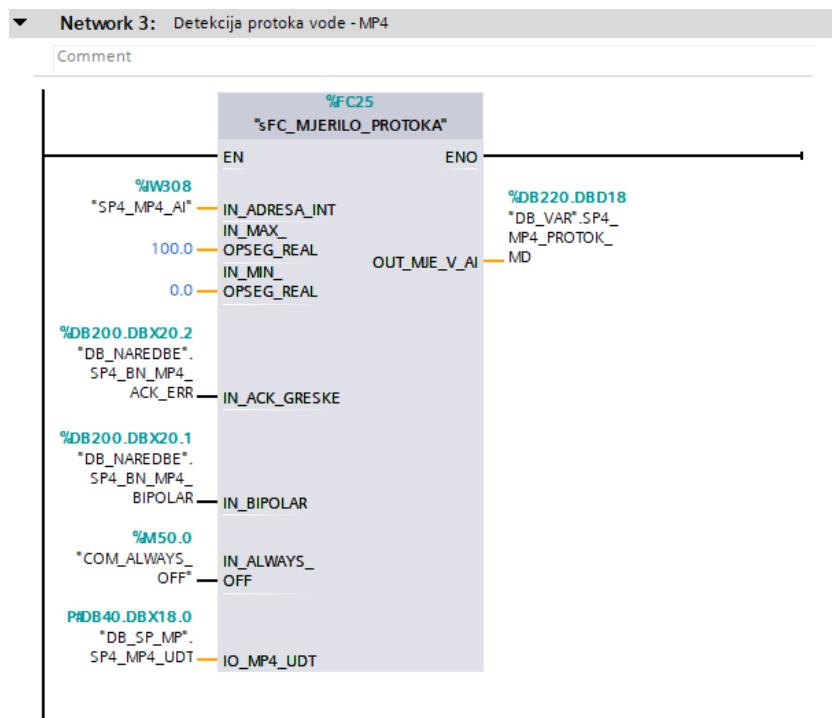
Network 3: Detekcija protoka vode - MP4

Comment

%FC25
"sFC_MJERILO_PROTOKA"

EN
ENO

%IW308
"SP4_MP4_AI"
IN_ADRESA_INT

100.0
IN_MAX_
OPSEG_REAL

0.0
IN_MIN_
OPSEG_REAL

OUT_MJE_V_AI

%DB220.DBD18
"DB_VAR".SP4_
MP4_PROTOK_
MD

%DB200.DBX20.2
"DB_NAREDBE".
SP4_BN_MP4_
ACK_ERR
IN_ACK_GRESKE

%DB200.DBX20.1
"DB_NAREDBE".
SP4_BN_MP4_
BIPOLAR
IN_BIPOLAR

%M50.0
"COM_ALWAYS_
OFF"
IN_ALWAYS_
OFF

P#DB40.DBX18.0
"DB_SP_MP".
SP4_MP4_UDT
IO_MP4_UDT